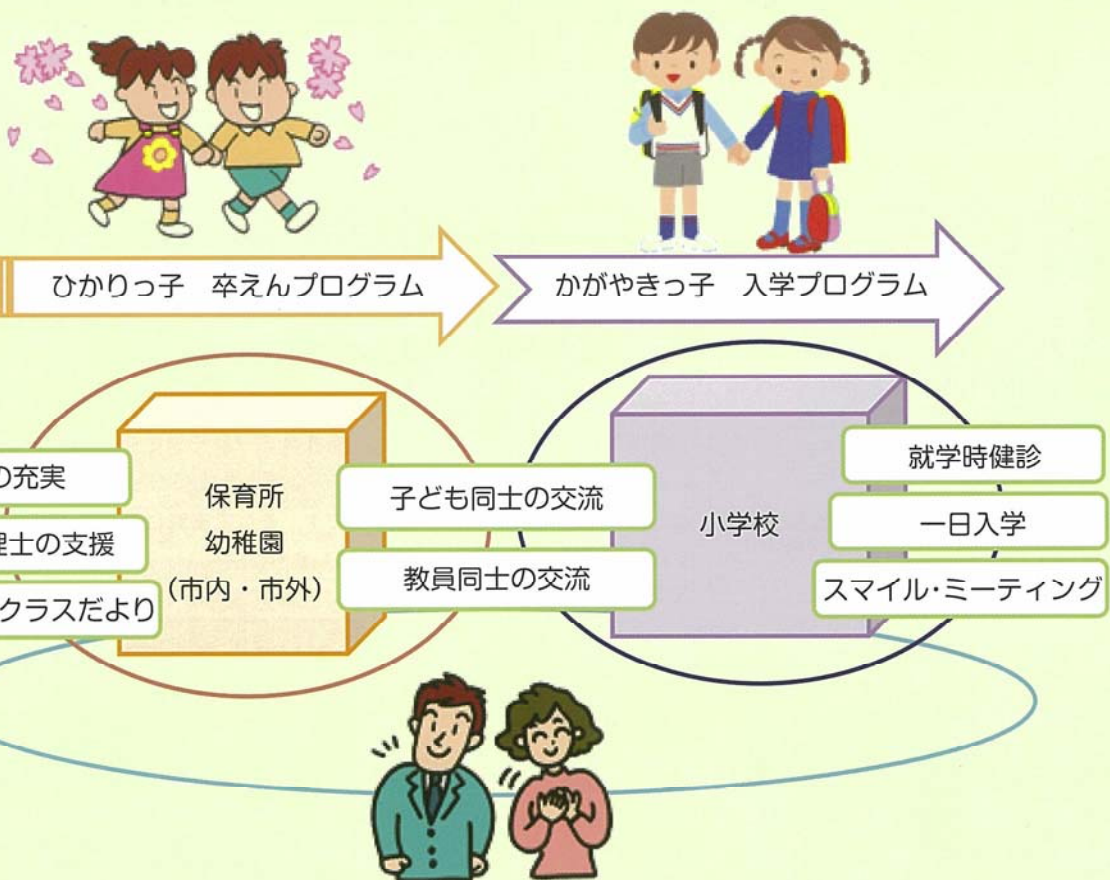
ひかりっ子　卒えんプログラム

かがやきっ子　入学プログラム

の充実

理士の支援

クラスだより

保育所
幼稚園
（市内・市外）

子ども同士の交流

教員同士の交流

小学校

就学時健診

一日入学

スマイル・ミーティング